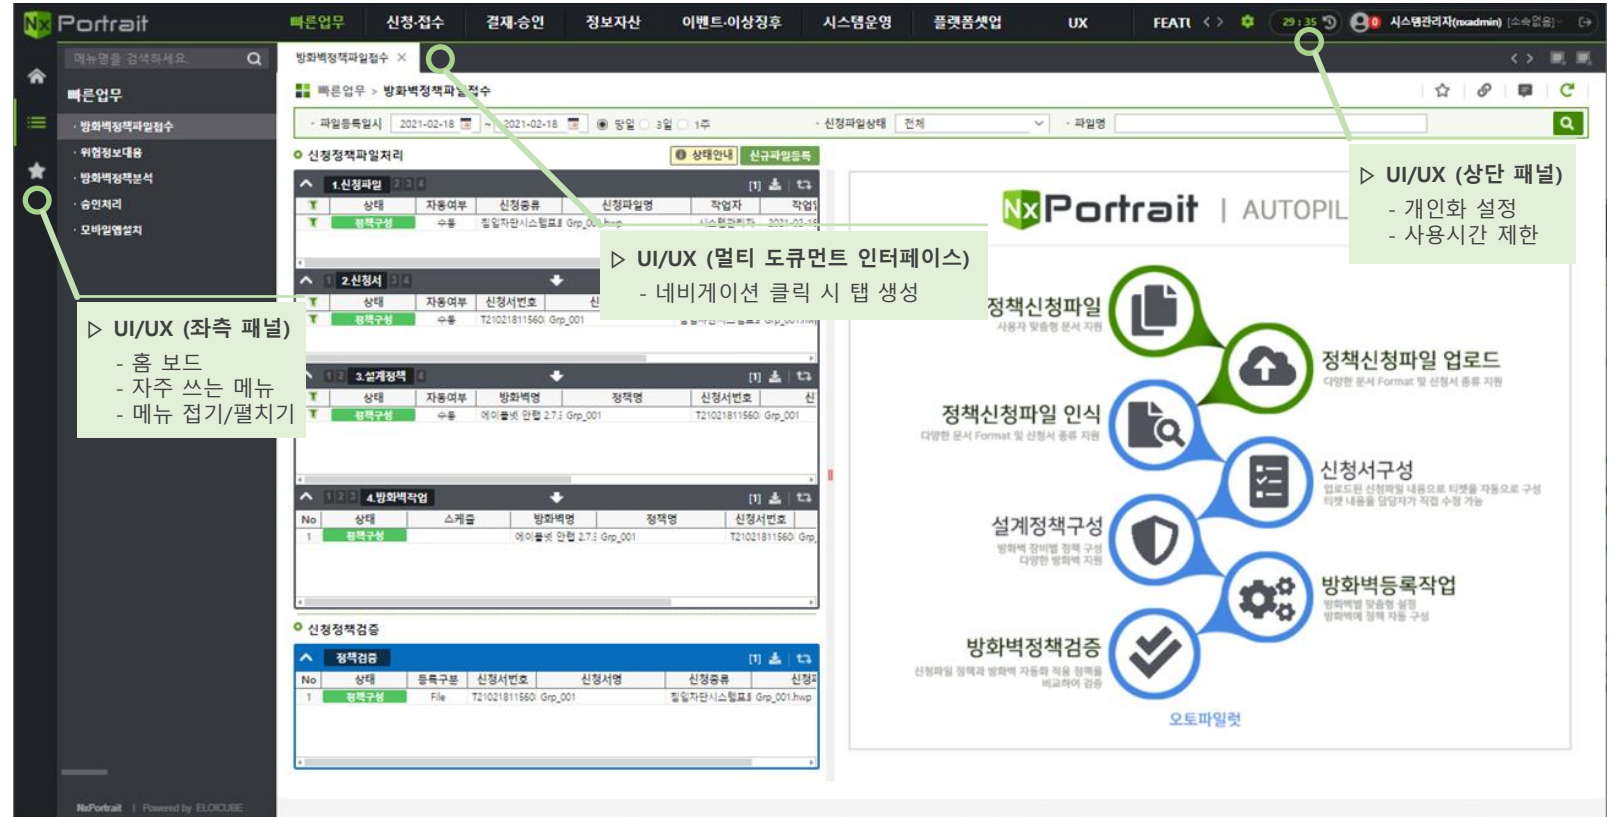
Portrait

빠른업무 신청·접수 결재·승인 정보자산 이벤트·이상징후 시스템운영 플랫폼셋업 UX FEATU

29:35

시스템관리자(nxadmin)

메뉴명을 검색하세요.

빠른업무

· 방화벽정책파일접수
· 위협정보대응
· 방화벽정책분석
· 승인처리
· 모바일앱설치

NxPortrait | Powered by ELOICUBE

방화벽정책파일접수 ×

빠른업무 > 방화벽정책파일접수

· 파일등록일시 2021-02-18 ~ 2021-02-18 당일 3일 1주 · 신청파일상태 전체 · 파일명

신청정책파일처리

상태안내 신규파일등록

1.신청파일 2 3 4

| | 상태 | 자동여부 | 신청종류 | 신청파일명 | 작업자 | 작업 |
|---|---|---|---|---|---|---|
| | 정책구성 | 수동 | 침입차단시스템표 Grp_001.hwp | | 시스템관리자 | 2021-02-18 |

2.신청서 3 4

| | 상태 | 자동여부 | 신청서번호 | 신 |
|---|---|---|---|---|
| | 정책구성 | 수동 | T21021811560 Grp_001 | |

1 2 3.설계정책 4

| | 상태 | 자동여부 | 방화벽명 | 정책명 | 신청서번호 | 신 |
|---|---|---|---|---|---|---|
| | 정책구성 | 수동 | 에이블넷 안랩 2.7 Grp_001 | | T21021811560 Grp_001 | |

1 2 3 4.방화벽작업

| No | 상태 | 스케쥴 | 방화벽명 | 정책명 | 신청서번호 |
|---|---|---|---|---|---|
| 1 | 정책구성 | | 에이블넷 안랩 2.7 Grp_001 | | T21021811560 Grp_ |

신청정책검증

정책검증

| No | 상태 | 등록구분 | 신청서번호 | 신청서명 | 신청종류 | 신청 |
|---|---|---|---|---|---|---|
| 1 | 정책구성 | File | T21021811560 Grp_001 | | 침입차단시스템표 Grp_001.hwp | |

Portrait | AUTOPIL

정책신청파일
사용자 맞춤형 문서 지원

정책신청파일 업로드
다양한 문서 Format 및 신청서 종류 지원

정책신청파일 인식
다양한 문서 Format 및 신청서 종류 지원

신청서구성
업로드된 신청파일 내용으로 티켓을 자동으로 구성
티켓 내용을 담당자가 직접 수정 가능

설계정책구성
방화벽 장비별 정책 구성
다양한 방화벽 지원

방화벽등록작업
방화벽별 맞춤형 설정
방화벽에 정책 자동 구성

방화벽정책검증
신청파일 정책과 방화벽 자동화 적용 정책을 비교하여 검증

오토파일럿

▷ UI/UX (좌측 패널)
- 홈 보드
- 자주 쓰는 메뉴
- 메뉴 접기/펼치기

▷ UI/UX (멀티 도큐먼트 인터페이스)
- 네비게이션 클릭 시 탭 생성

▷ UI/UX (상단 패널)
- 개인화 설정
- 사용시간 제한